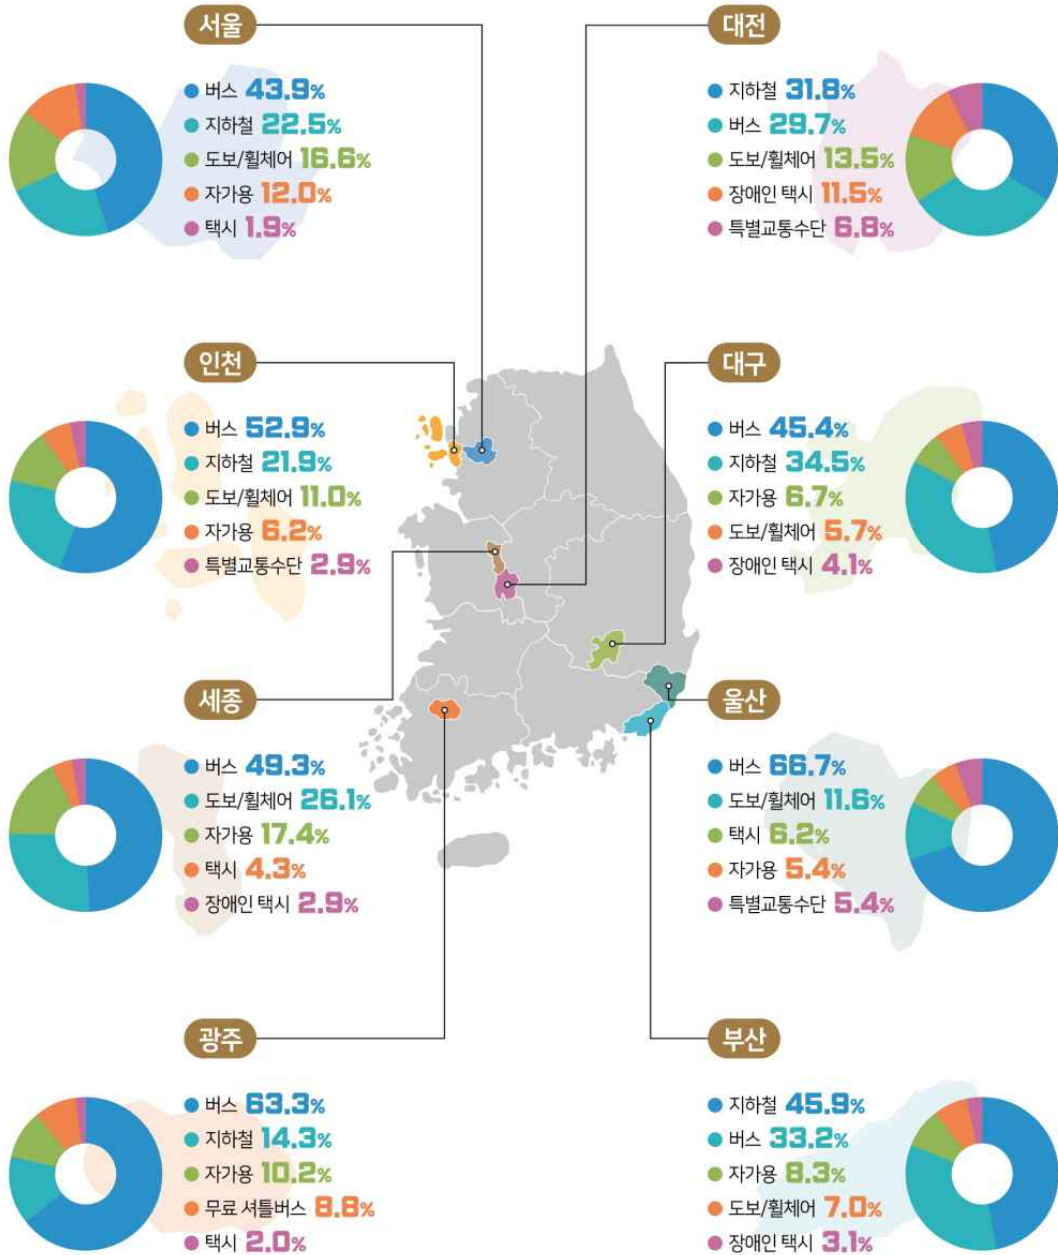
서울
버스 43.9%
지하철 22.5%
도보/휠체어 16.6%
자가용 12.0%
택시 1.9%

대전
지하철 31.8%
버스 29.7%
도보/휠체어 13.5%
장애인 택시 11.5%
특별교통수단 6.8%

인천
버스 52.9%
지하철 21.9%
도보/휠체어 11.0%
자가용 6.2%
특별교통수단 2.9%

대구
버스 45.4%
지하철 34.5%
자가용 6.7%
도보/휠체어 5.7%
장애인 택시 4.1%

세종
버스 49.3%
도보/휠체어 26.1%
자가용 17.4%
택시 4.3%
장애인 택시 2.9%

울산
버스 66.7%
도보/휠체어 11.6%
택시 6.2%
자가용 5.4%
특별교통수단 5.4%

광주
버스 63.3%
지하철 14.3%
자가용 10.2%
무료 셔틀버스 8.8%
택시 2.0%

부산
지하철 45.9%
버스 33.2%
자가용 8.3%
도보/휠체어 7.0%
장애인 택시 3.1%